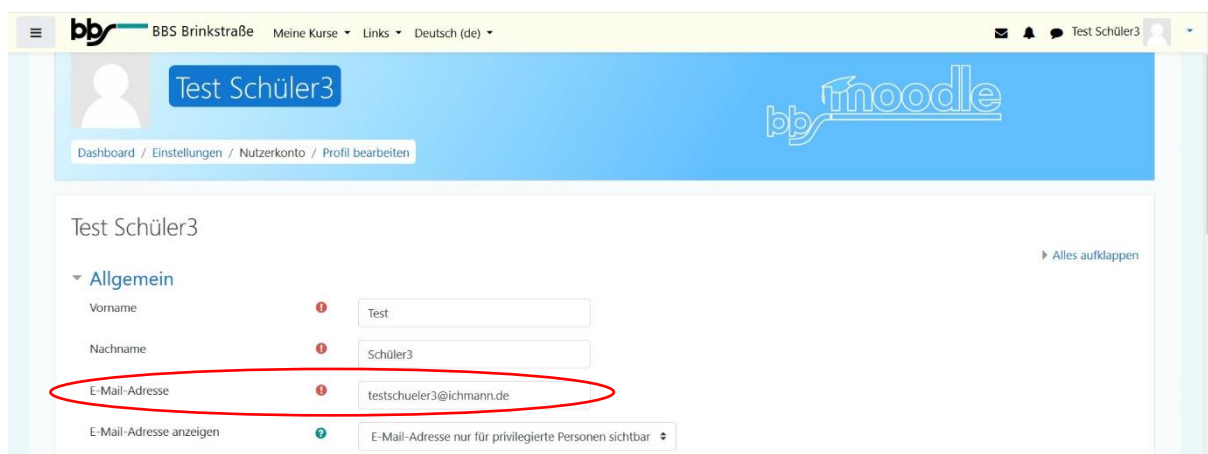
bbs BBS Brinkstraße Meine Kurse ▾ Links ▾ Deutsch (de) ▾

Test Schüler3

Test Schüler3

bbs moodle

Dashboard / Einstellungen / Nutzerkonto / Profil bearbeiten

Test Schüler3

▸ Alles aufklappen

▾ Allgemein

Vorname Test

Nachname Schüler3

E-Mail-Adresse testschueler3@ichmann.de

E-Mail-Adresse anzeigen E-Mail-Adresse nur für privilegierte Personen sichtbar